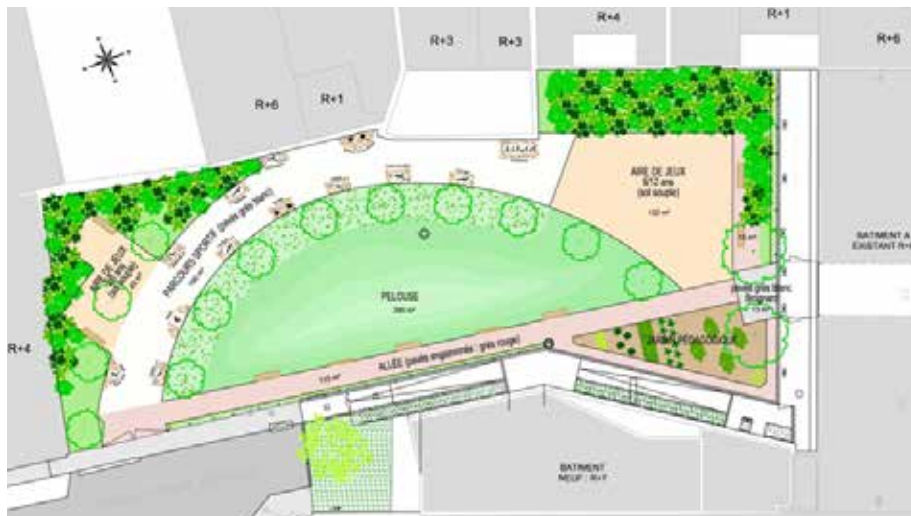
R+4
R+1
R+6
R+3
R+3
R+6
R+1
AIRE DE JEUX
6/12 ans
(sol souple)
132 m²
BATIMENT A
EXISTANT R+
PARCOURS SPORTIF (pavés grès blanc)
AIRE DE JEUX
PELOUSE
390 m²
R+4
ALLÉE (pavés engazonnés - grès rouge)
JARDIN PÉDAGOGIQUE
BATIMENT
NEUF : R+7